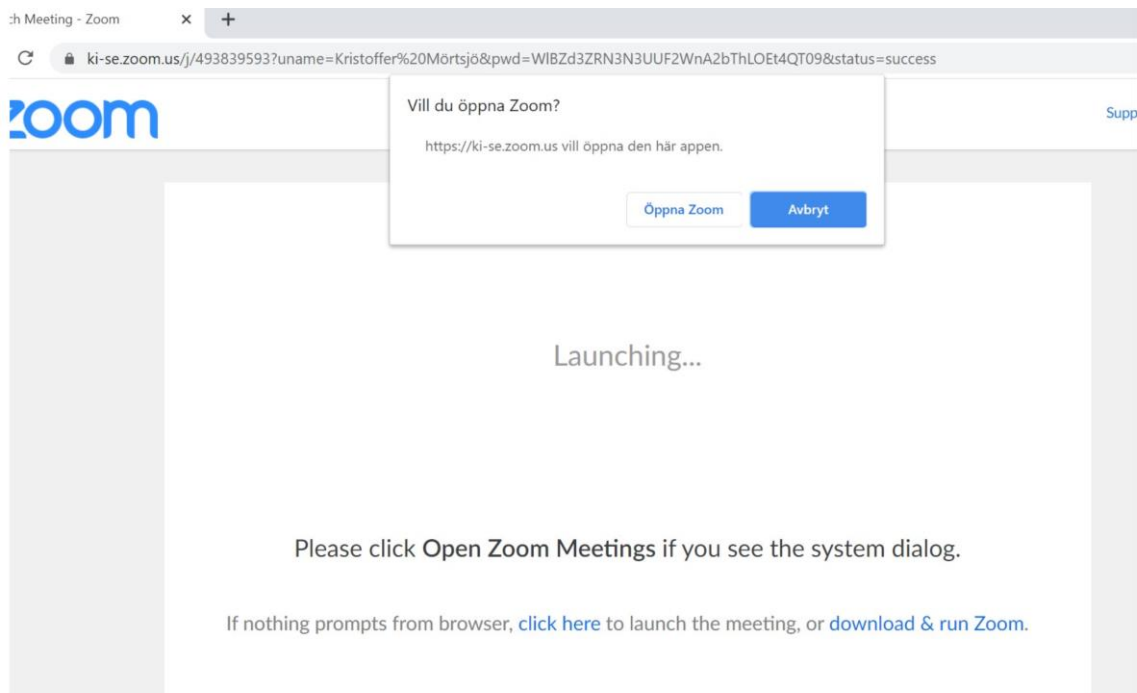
:h Meeting - Zoom

×

+

ki-se.zoom.us/j/493839593?uname=Kristoffer%20Mörtsjö&pwd=WlBZd3ZRN3N3UUF2WnA2bThLOEt4QT09&status=success

zoom

Supp

Vill du öppna Zoom?

https://ki-se.zoom.us vill öppna den här appen.

Öppna Zoom

Avbryt

Launching...

Please click Open Zoom Meetings if you see the system dialog.

If nothing prompts from browser, click here to launch the meeting, or download & run Zoom.